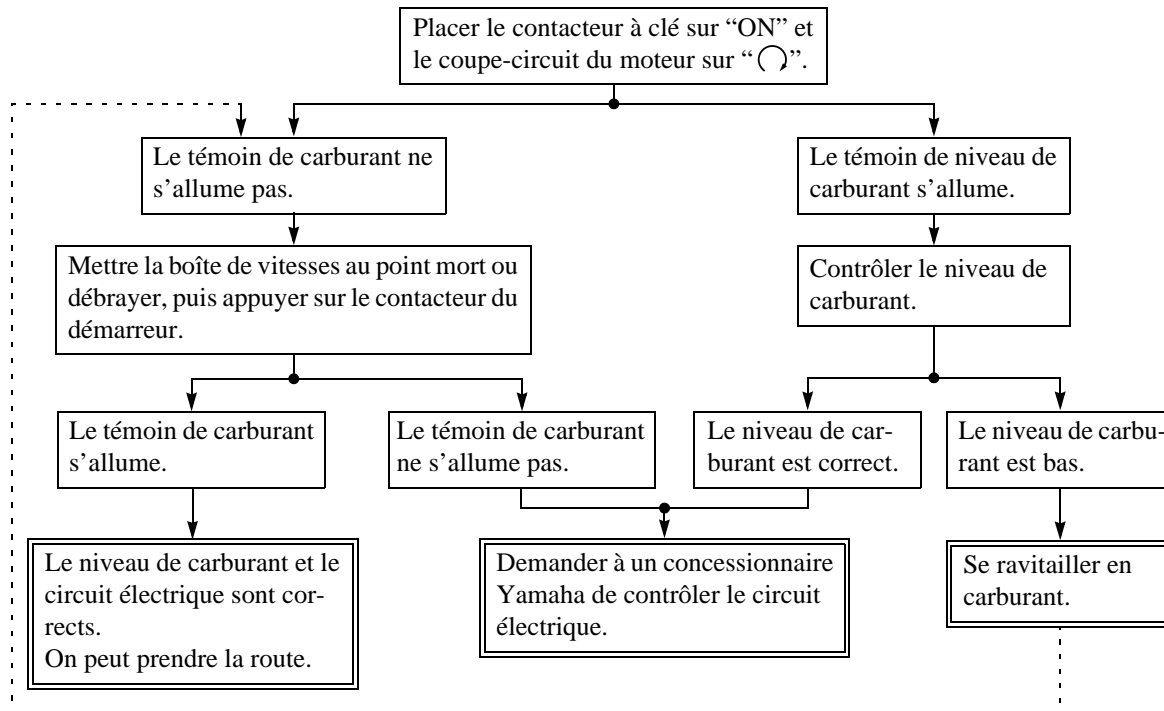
Placer le contacteur à clé sur "ON" et le coupe-circuit du moteur sur "$\bigcap$".

Le témoin de carburant ne s'allume pas.

Le témoin de niveau de carburant s'allume.

Mettre la boîte de vitesses au point mort ou débrayer, puis appuyer sur le contacteur du démarreur.

Contrôler le niveau de carburant.

Le témoin de carburant s'allume.

Le témoin de carburant ne s'allume pas.

Le niveau de carburant est correct.

Le niveau de carburant est bas.

Le niveau de carburant et le circuit électrique sont corrects.
On peut prendre la route.

Demander à un concessionnaire Yamaha de contrôler le circuit électrique.

Se ravitailler en carburant.